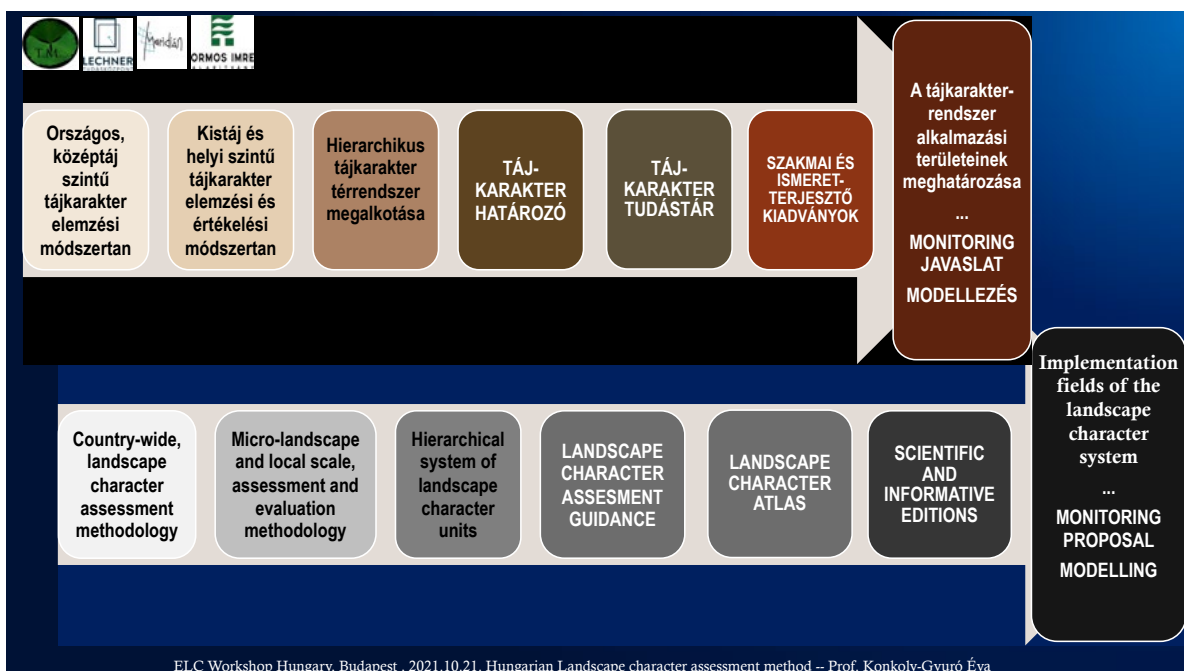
TAL LECHNER Meridián ORMOS IMRE

Országos, középtáj szintű tájkarakter elemzési módszertan

Kistáj és helyi szintű tájkarakter elemzési és értékelési módszertan

Hierarchikus tájkarakter térrendszer megalkotása

TÁJ-KARAKTER HATÁROZÓ

TÁJ-KARAKTER TUDÁSTÁR

SZAKMAI ÉS ISMERET-TERJESZTŐ KIADVÁNYOK

A tájkarakter-rendszer alkalmazási területeinek meghatározása

...

MONITORING JAVASLAT

MODELLEZÉS

Country-wide, landscape character assessment methodology

Micro-landscape and local scale, assessment and evaluation methodology

Hierarchical system of landscape character units

LANDSCAPE CHARACTER ASSESMENT GUIDANCE

LANDSCAPE CHARACTER ATLAS

SCIENTIFIC AND INFORMATIVE EDITIONS

Implementation fields of the landscape character system

...

MONITORING PROPOSAL

MODELLING

ELC Workshop Hungary, Budapest , 2021.10.21. Hungarian Landscape character assessment method -- Prof. Konkoly-Gyuró Éva